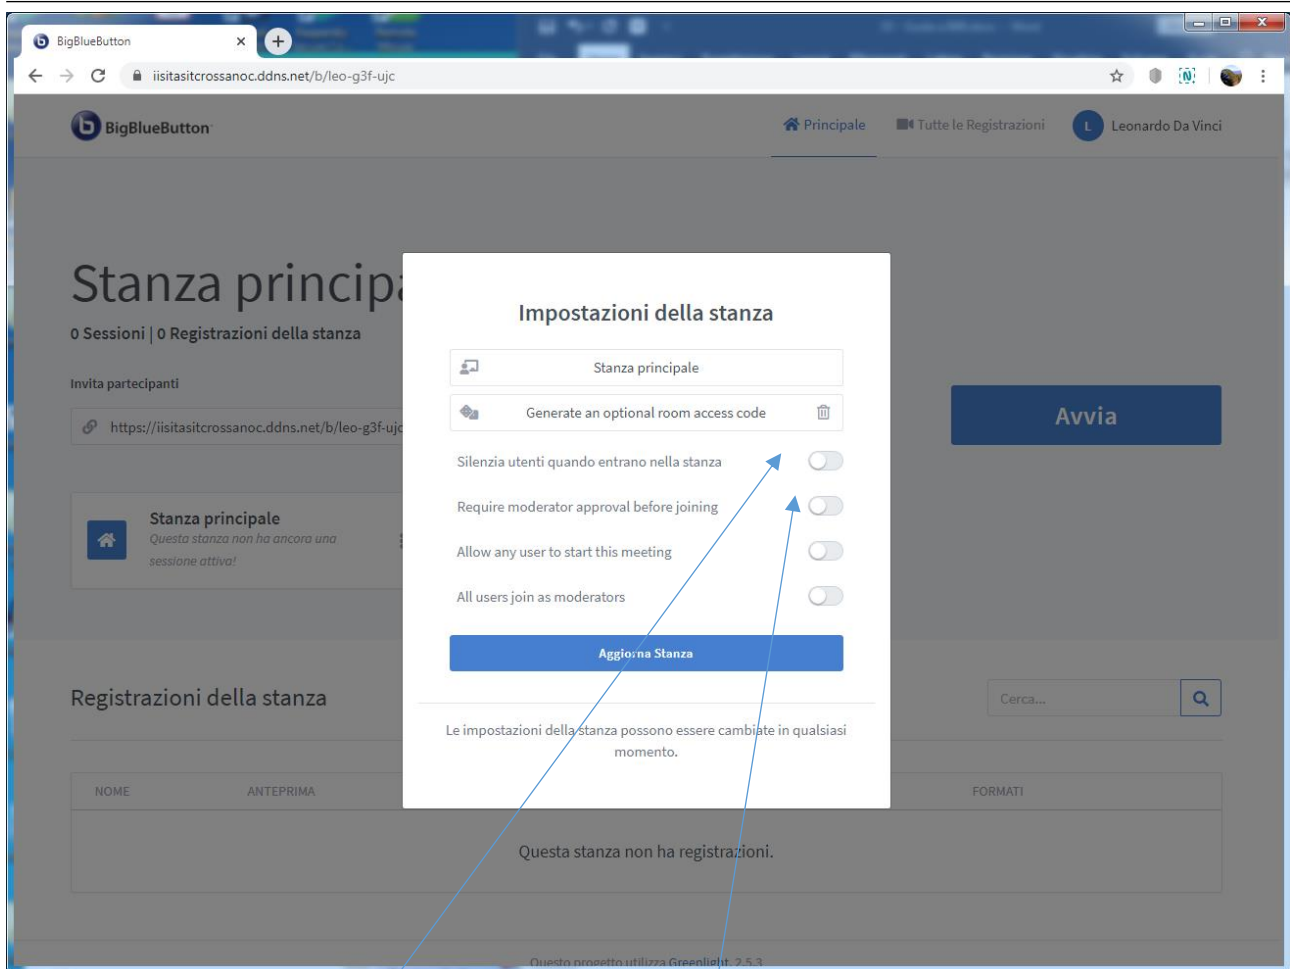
BigBlueButton

iisitasitcrossanoc.ddns.net/b/leo-g3f-ujc

BigBlueButton

Principale

Tutte le Registrazioni

L Leonardo Da Vinci

Stanza princip

0 Sessioni | 0 Registrazioni della stanza

Invita partecipanti

https://iisitasitcrossanoc.ddns.net/b/leo-g3f-ujc

Stanza principale
Questa stanza non ha ancora una sessione attiva!

Avvia

Impostazioni della stanza

Stanza principale

Generate an optional room access code

Silenzia utenti quando entrano nella stanza

Require moderator approval before joining

Allow any user to start this meeting

All users join as moderators

Aggiorna Stanza

Le impostazioni della stanza possono essere cambiate in qualsiasi momento.

Registrazioni della stanza

Cerca...

| NOME | ANTEPRIMA | FORMATI |
|---|---|---|

Questa stanza non ha registrazioni.

Questo progetto utilizza Greenlight. 2.5.3